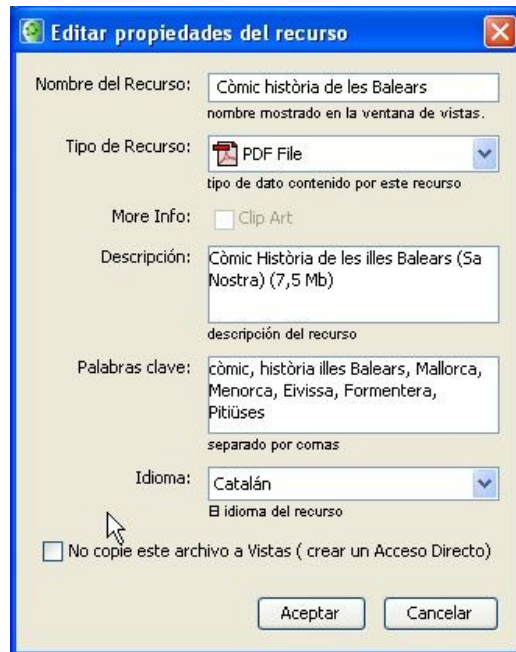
Editar propiedades del recurso

Nombre del Recurso: Còmic història de les Balears
nombre mostrado en la ventana de vistas.

Tipo de Recurso: PDF File
tipo de dato contenido por este recurso

More Info: Clip Art

Descripción: Còmic Història de les illes Balears (Sa Nostra) (7,5 Mb)
descripción del recurso

Palabras clave: còmic, història illes Balears, Mallorca, Menorca, Eivissa, Formentera, Pitiüses
separado por comas

Idioma: Catalán
El idioma del recurso

No copie este archivo a Vistas ( crear un Acceso Directo)

Aceptar Cancelar